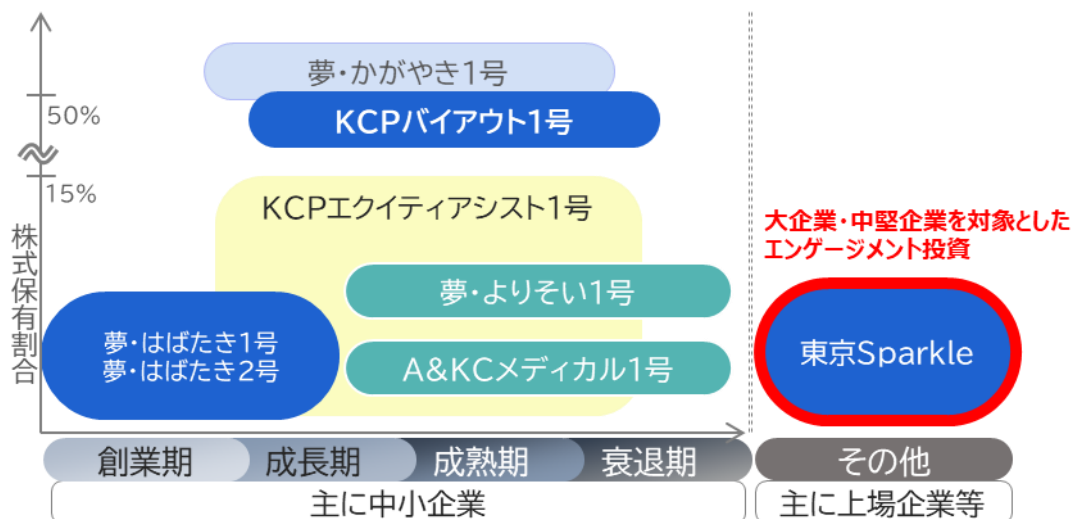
夢・かがやき1号

50%

KCPバイアウト1号

15%

KCPエクイティアシスト1号

株式保有割合

夢・よりそい1号

夢・はばたき1号
夢・はばたき2号

A&KCメディカル1号

大企業・中堅企業を対象としたエンゲージメント投資

東京Sparkle

創業期

成長期

成熟期

衰退期

その他

主に中小企業

主に上場企業等